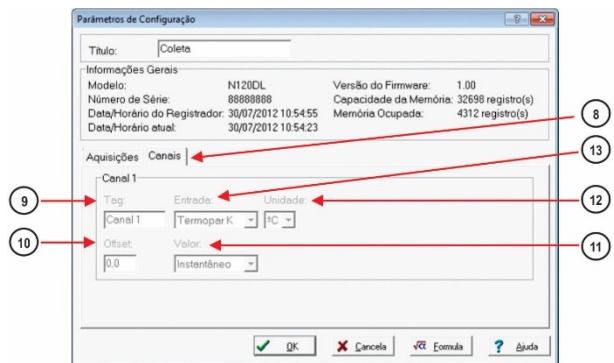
Parâmetros de Configuração

Título: Coleta

Informações Gerais
Modelo: N120DL
Número de Série: 88888888
Data/Horário do Registrador: 30/07/2012 10:54:55
Data/Horário atual: 30/07/2012 10:54:23
Versão do Firmware: 1.00
Capacidade da Memória: 32698 registro(s)
Memória Ocupada: 4312 registro(s)

Aquisições Canais

Canal 1
Tag: Canal 1
Entrada: Termopar K
Unidade: ºC
Offset: 0.0
Valor: Instantâneo

8
13
9
12
10
11

OK
Cancela
Formula
Ajuda